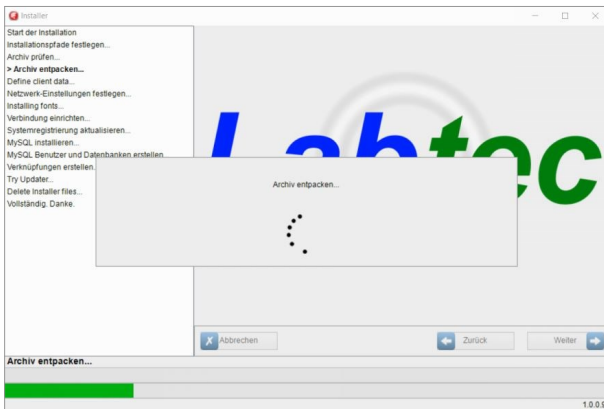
Installer

Start der Installation
Installationspfade festlegen...
Archiv prüfen...
> Archiv entpacken...
Define client data...
Netzwerk-Einstellungen festlegen...
Installing fonts...
Verbindung einrichten...
Systemregistrierung aktualisieren...
MySQL installieren...
MySQL Benutzer und Datenbanken erstellen
Verknüpfungen erstellen...
Try Updater...
Delete Installer files...
Vollständig. Danke.

Labtec

Archiv entpacken...

Abbrechen
Zurück
Weiter

Archiv entpacken...

1.0.0.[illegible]